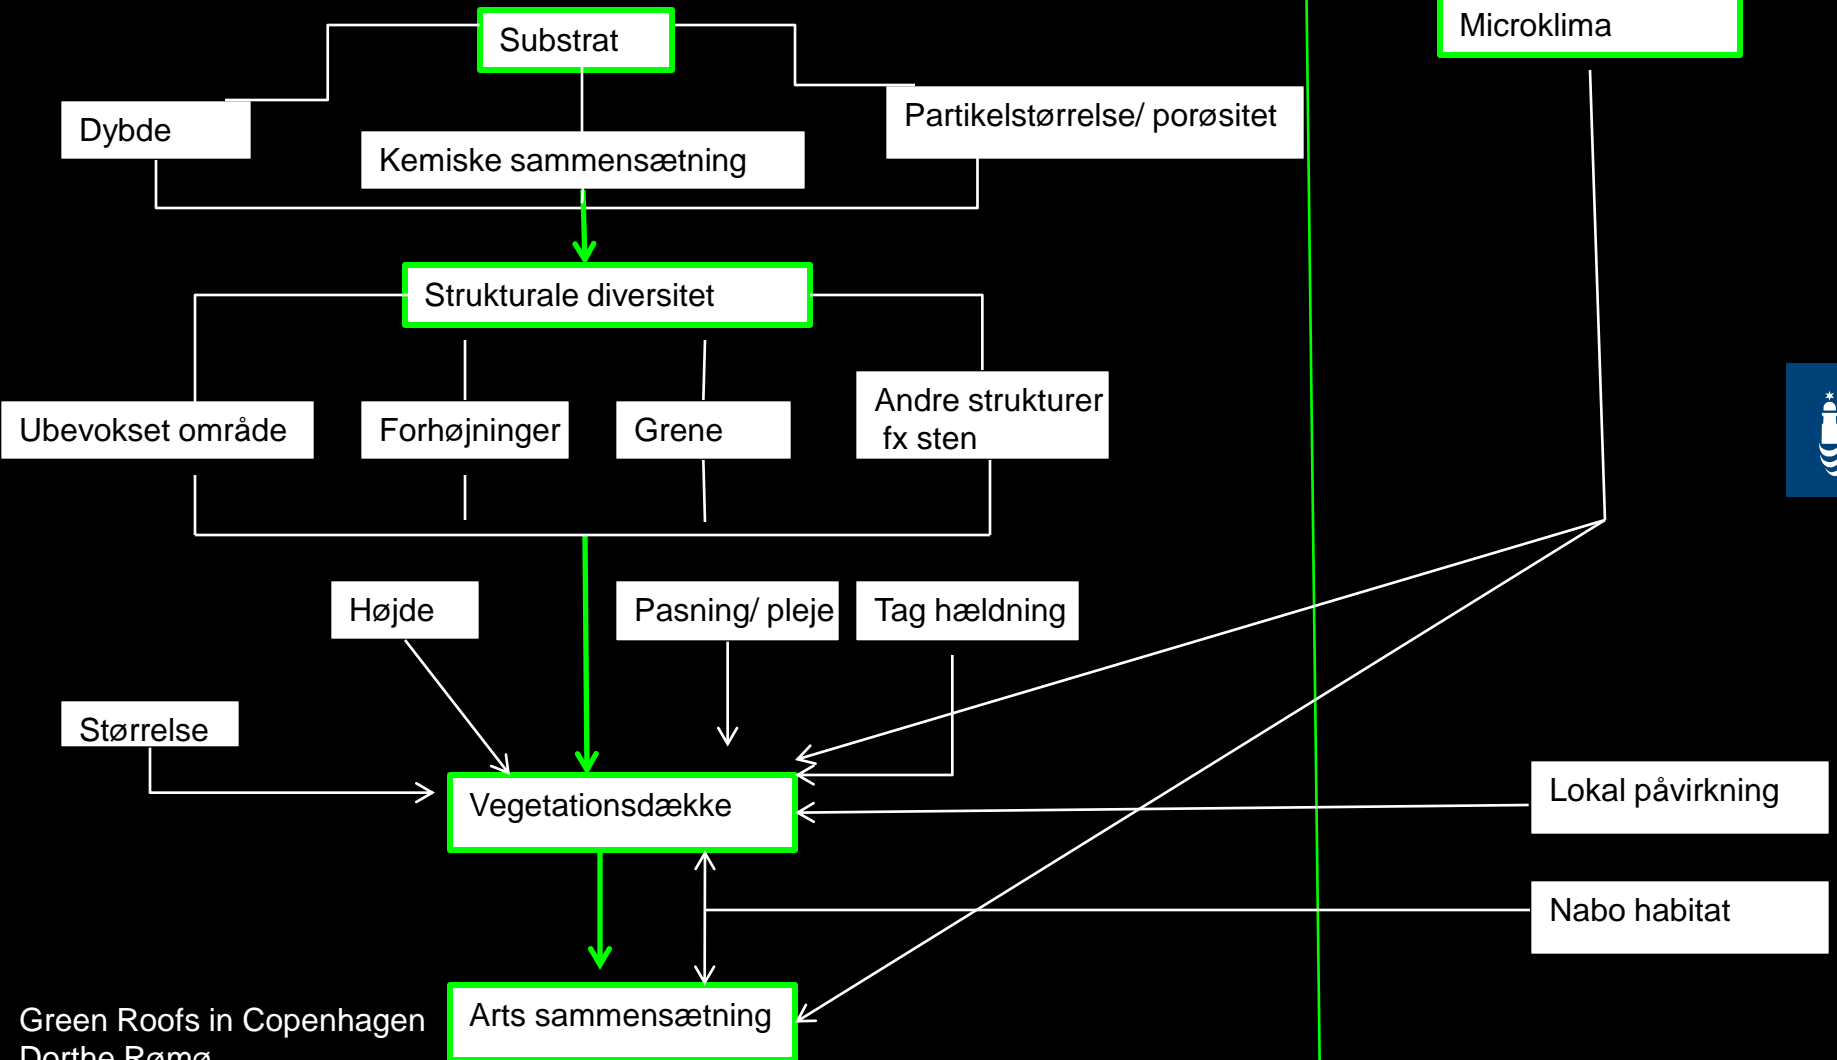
Substrat

Microklima

Dybde

Partikelstørrelse/ porøsitet

Kemiske sammensætning

Strukturale diversitet

Ubevokset område

Forhøjninger

Grene

Andre strukturer fx sten

Højde

Pasning/ pleje

Tag hældning

Størrelse

Vegetationsdække

Lokal påvirkning

Nabo habitat

Arts sammensætning

Green Roofs in Copenhagen
Dorthe Rømø